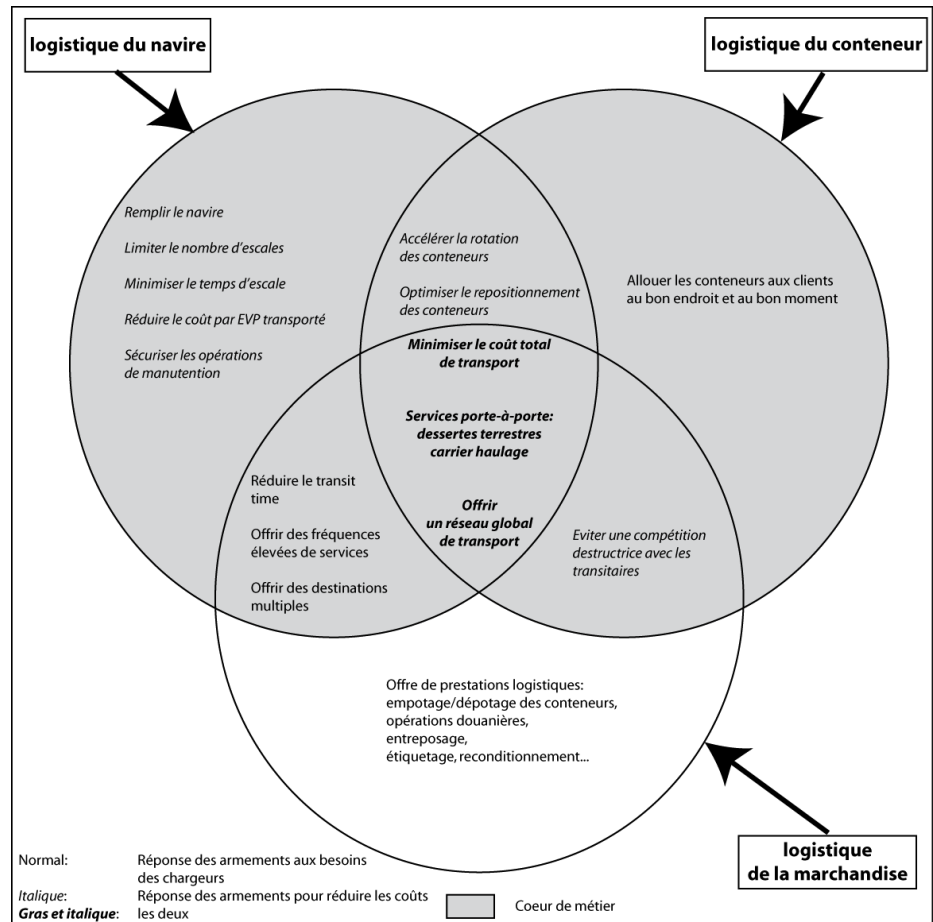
logistique du navire

logistique du conteneur

Remplir le navire

Limiter le nombre d'escales

Minimiser le temps d'escale

Réduire le coût par EVP transporté

Sécuriser les opérations de manutention

Accélérer la rotation des conteneurs

Optimiser le repositionnement des conteneurs

Allouer les conteneurs aux clients au bon endroit et au bon moment

Minimiser le coût total de transport

Services porte-à-porte: dessertes terrestres carrier haulage

Offrir un réseau global de transport

Réduire le transit time

Offrir des fréquences élevées de services

Offrir des destinations multiples

Eviter une compétition destructrice avec les transitaires

Offre de prestations logistiques: empotage/dépotage des conteneurs, opérations douanières, entreposage, étiquetage, reconditionnement...

logistique de la marchandise

Normal: Réponse des armements aux besoins des chargeurs
Italique: Réponse des armements pour réduire les coûts
Gras et italique: les deux

Coeur de métier